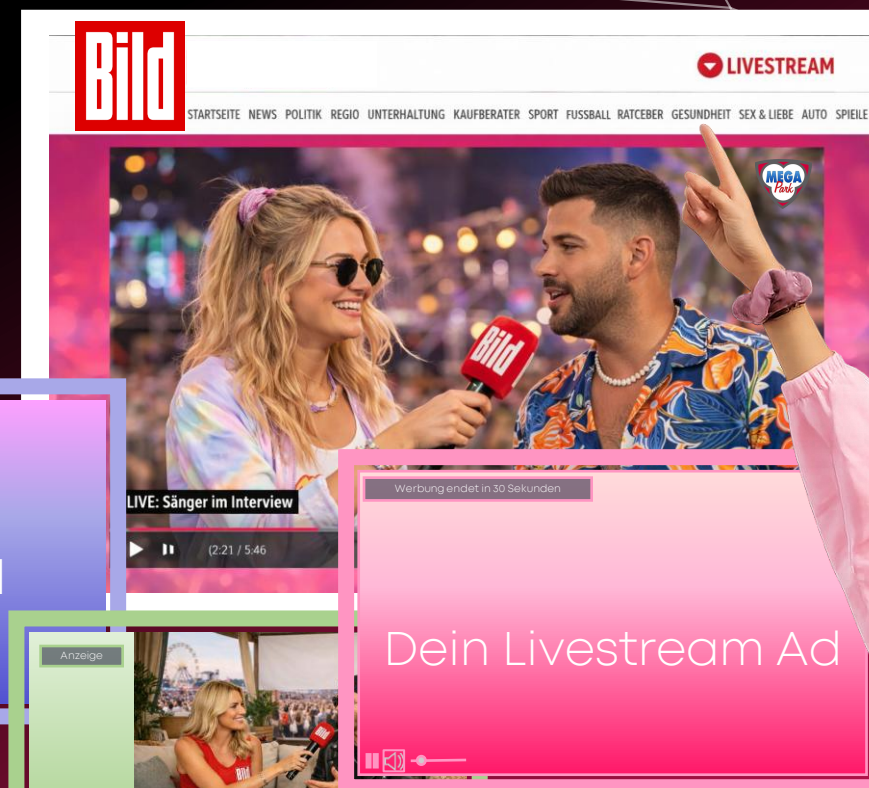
Bild

LIVESTREAM

STARTSEITE NEWS POLITIK REGIO UNTERHALTUNG KAUFBERATER SPORT FUSSBALL RATGEBER GESUNDHEIT SEX & LIEBE AUTO SPIELE

MEGA Park

Bild

LIVE: Sänger im Interview

(2:21 / 5:46

Werbung endet in 30 Sekunden

Dein Livestream Ad

Anzeige

Bild

Bild